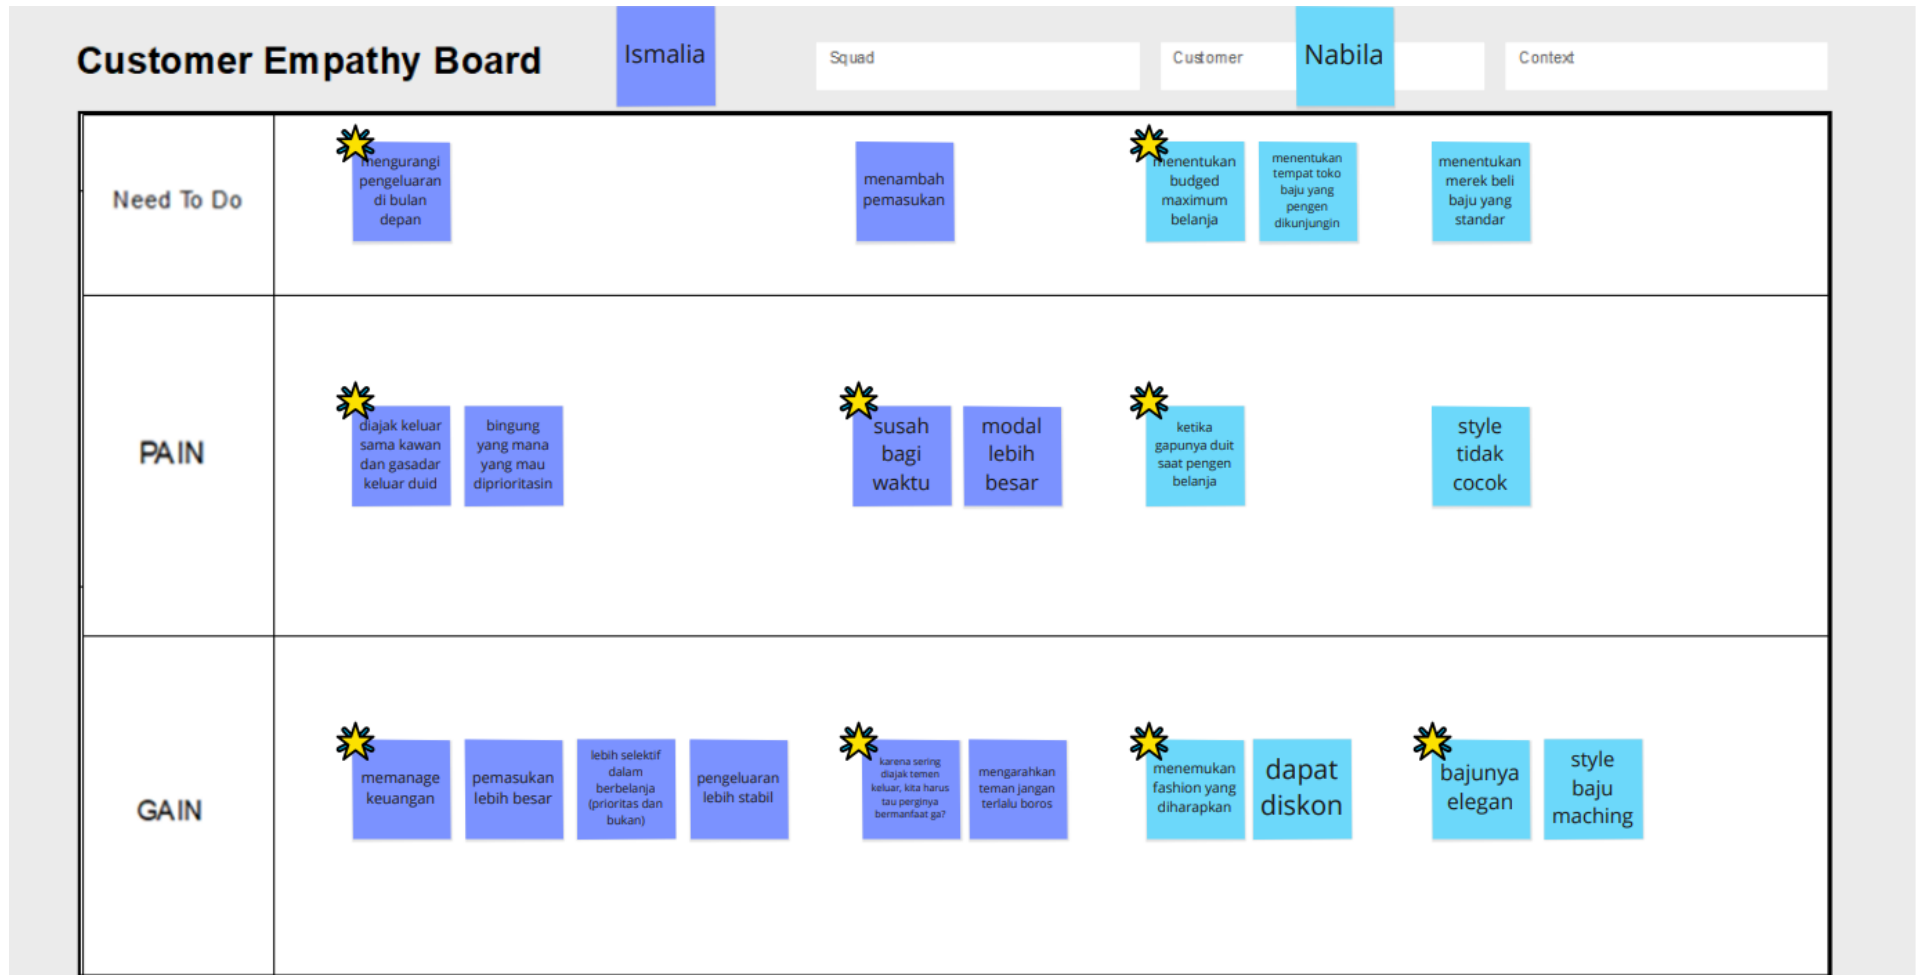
Customer Empathy Board

Ismalia

Squad

Customer

Nabila

Context

Need To Do

mengurangi pengeluaran di bulan depan

menambah pemasukan

menentukan budged maximum belanja

menentukan tempat toko baju yang pengen dikunjungin

menentukan merek beli baju yang standar

PAIN

diajak keluar sama kawan dan gasadar keluar duid

bingung yang mana yang mau diprioritasin

susah bagi waktu

modal lebih besar

ketika gapunya duit saat pengen belanja

style tidak cocok

GAIN

memanage keuangan

pemasukan lebih besar

lebih selektif dalam berbelanja (prioritas dan bukan)

pengeluaran lebih stabil

karena sering diajak temen keluar, kita harus tau perginya bermanfaat ga?

mengarahkan teman jangan terlalu boros

menemukan fashion yang diharapkan

dapat diskon

bajunya elegan

style baju maching